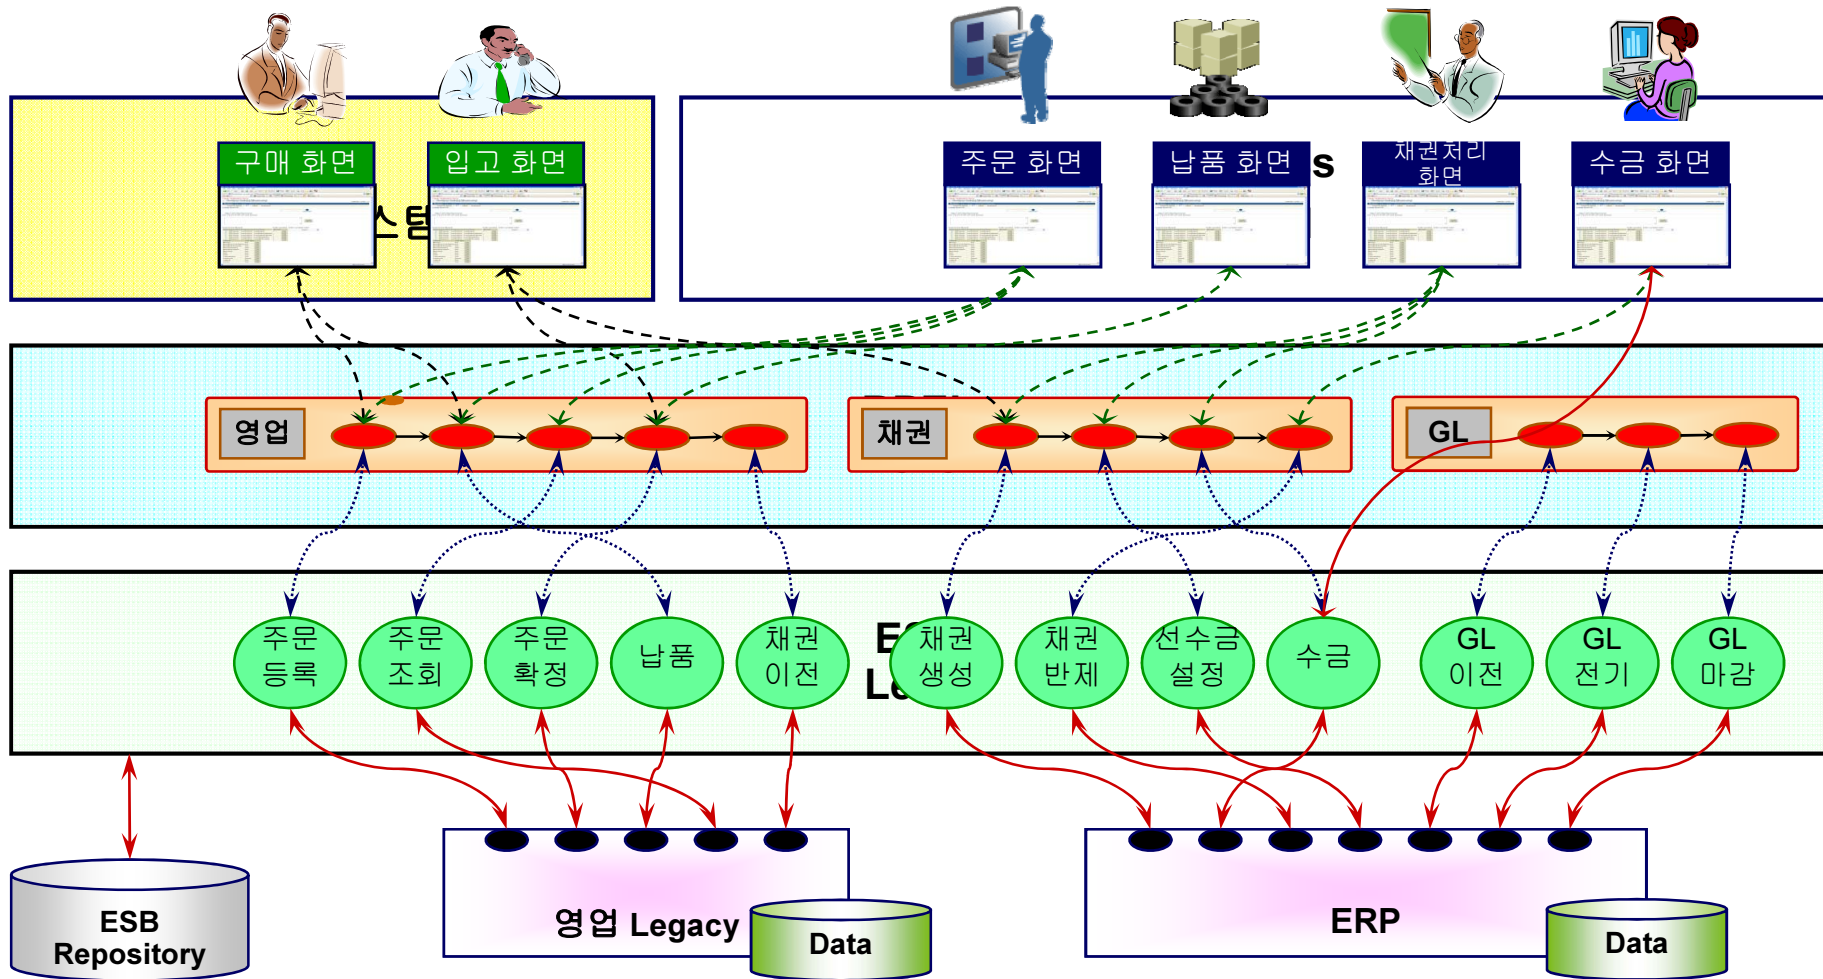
구매 화면

입고 화면

스템

주문 화면

납품 화면

s

채권처리 화면

수금 화면

영업

채권

GL

주문 등록

주문 조회

주문 확정

납품

채권 이전

E

L

채권 생성

채권 반제

선수금 설정

수금

GL 이전

GL 전기

GL 마감

ESB Repository

영업 Legacy

Data

ERP

Data